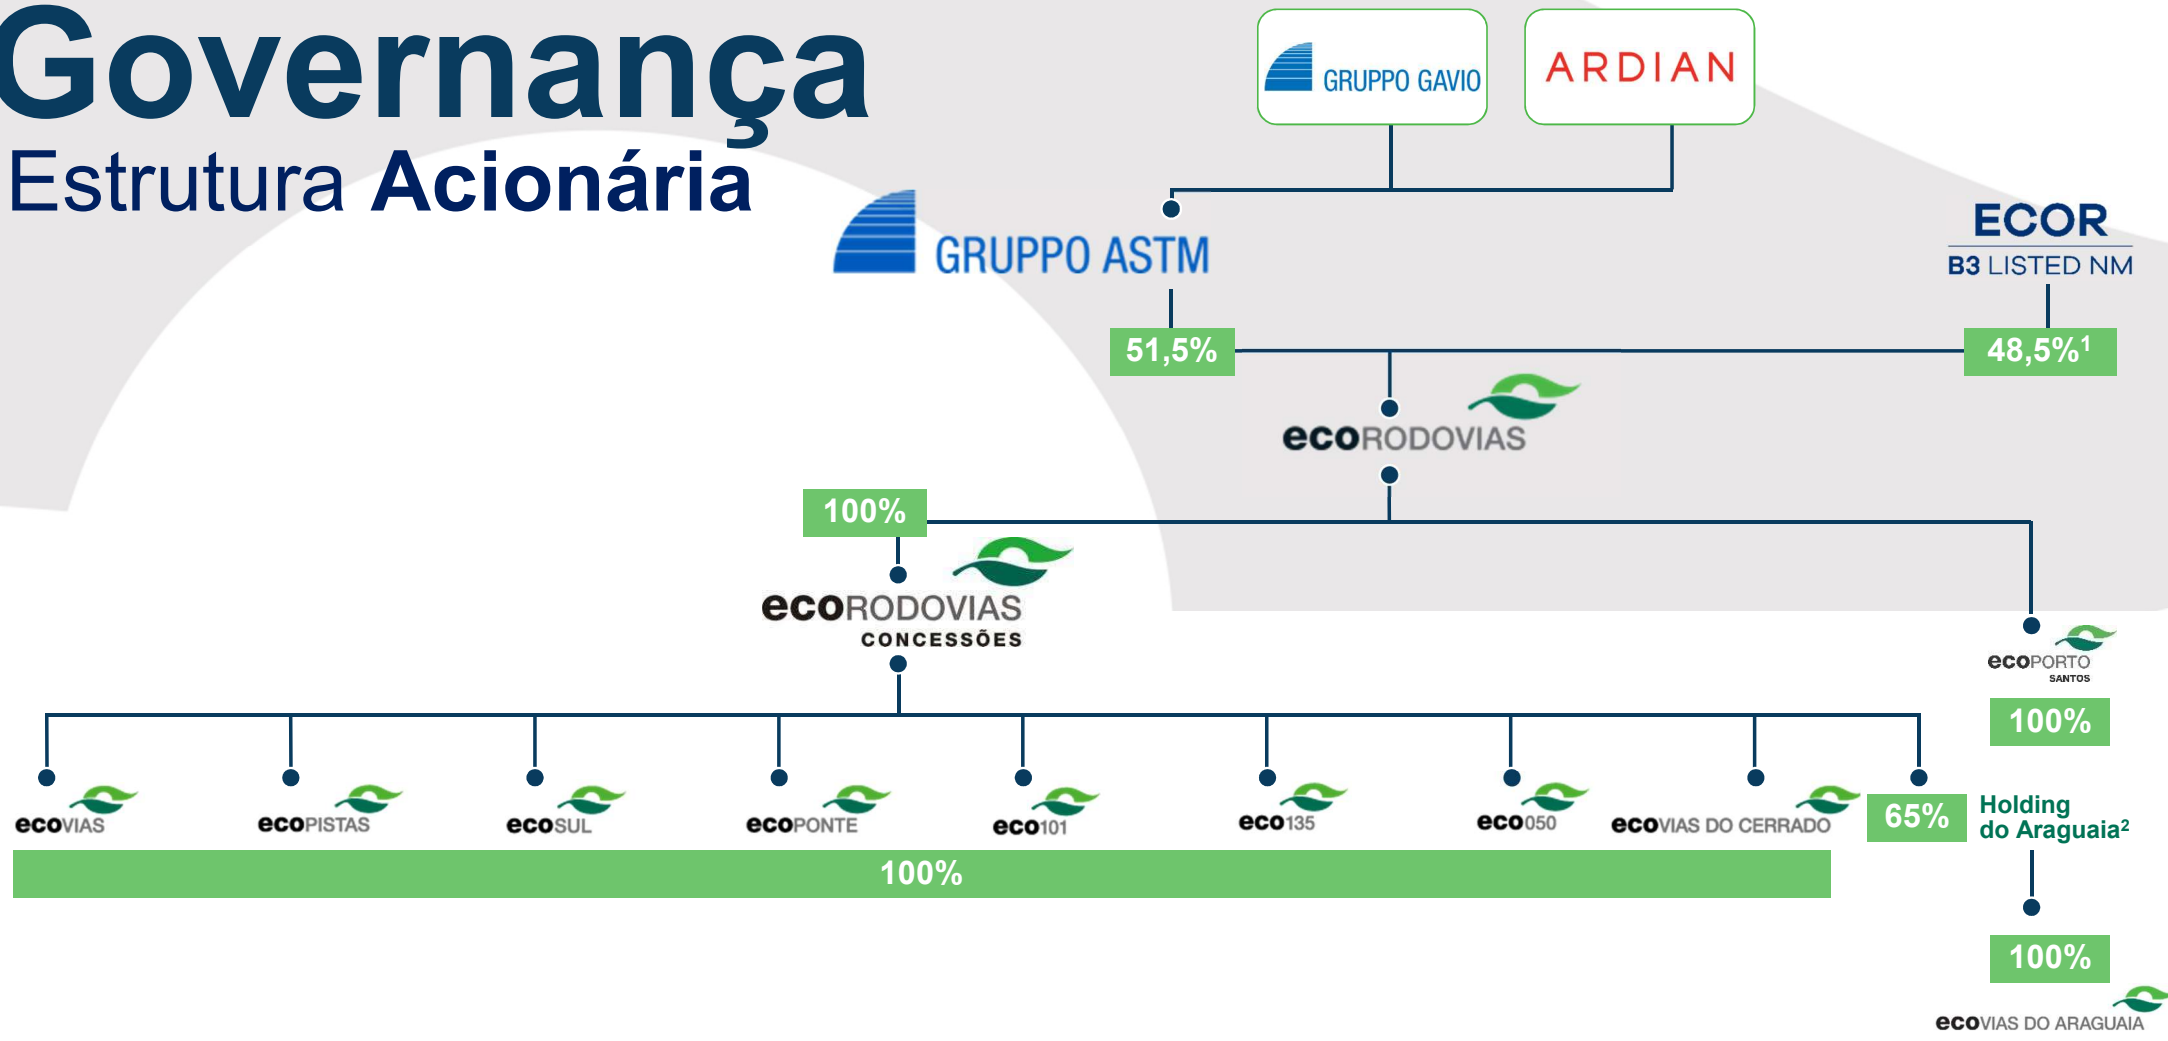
Governança
Estrutura Acionária

GRUPPO GAVIO

ARDIAN

GRUPPO ASTM

ECOR
B3 LISTED NM

51,5%

48,5%$^1$

ecoRODOVIAS

100%

ecoRODOVIAS
CONCESSÕES

ecoPORTO
SANTOS

100%

ecoVIAS

ecoPISTAS

ecoSUL

ecoPONTE

eco101

eco135

eco050

ecoVIAS DO CERRADO

65%

Holding do Araguaia$^2$

100%

100%

ecoVIAS DO ARAGUAIA